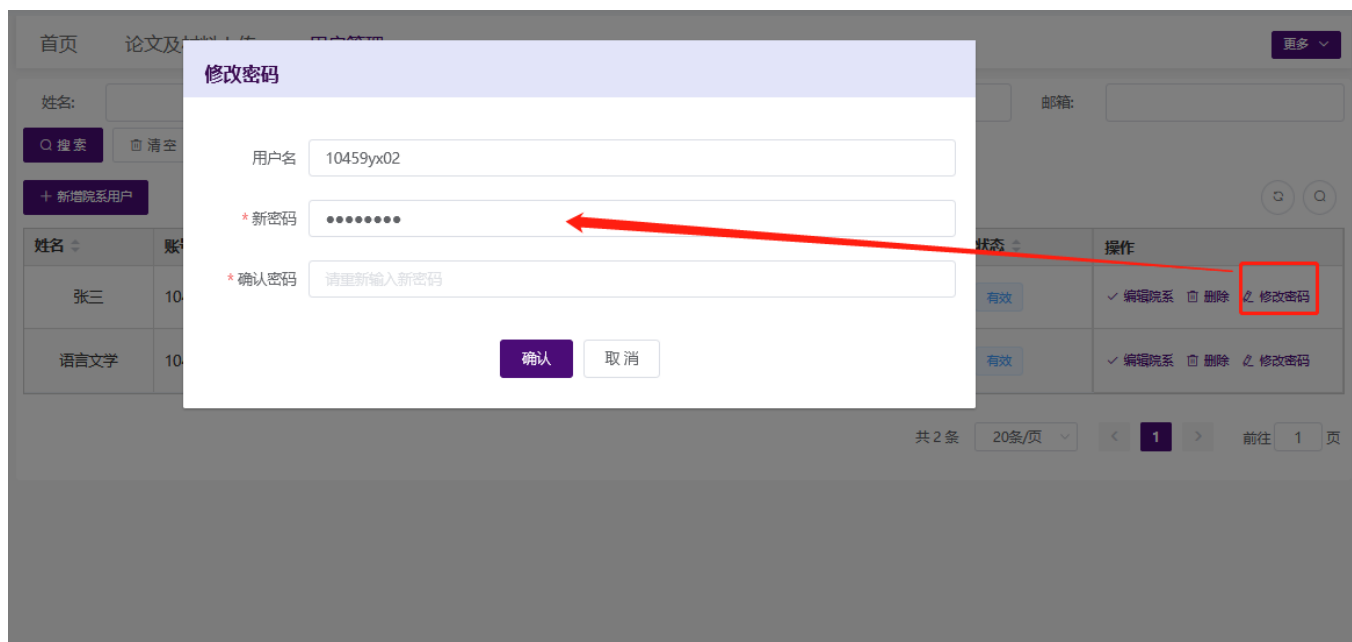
首页 论文及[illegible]

更多

姓名: 邮箱:

搜索 清空

+ 新增院系用户

修改密码

用户名 10459yx02

* 新密码 ••••••••

* 确认密码 请重新输入新密码

确认 取消

| 姓名 | 账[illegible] | 状态 | 操作 |
|---|---|---|---|
| 张三 | 10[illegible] | 有效 | 编辑院系 删除 修改密码 |
| 语言文学 | 10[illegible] | 有效 | 编辑院系 删除 修改密码 |

共 2 条 20条/页 1 前往 1 页